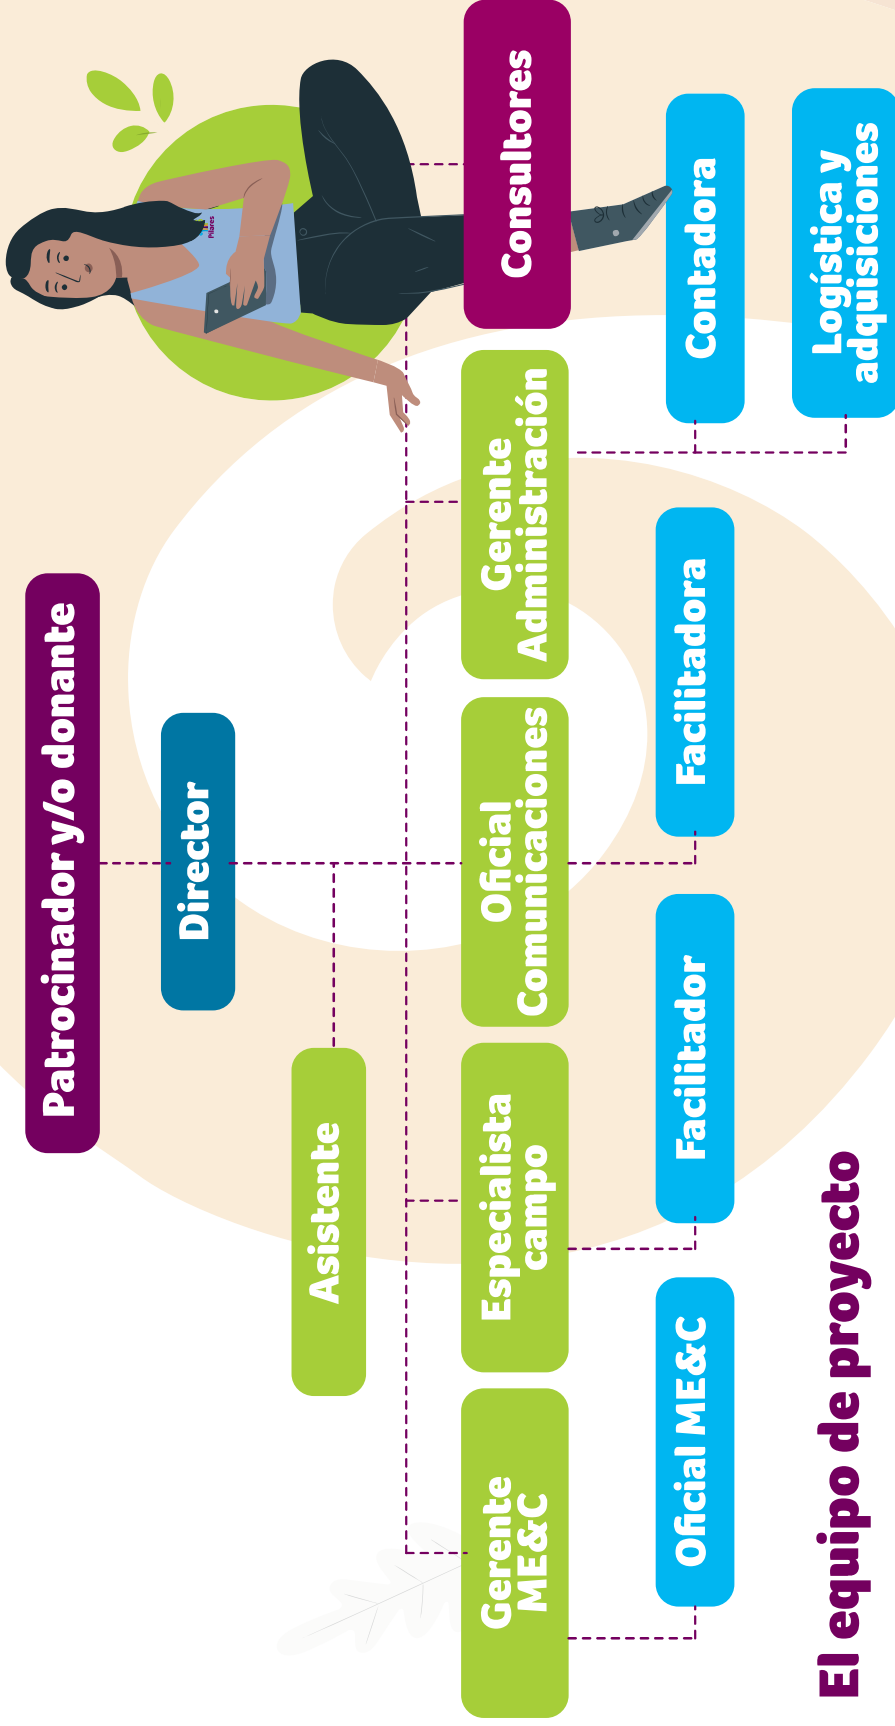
El equipo de proyecto

Patrocinador y/o donante

Director

Asistente

Gerente ME&C

Especialista campo

Oficial Comunicaciones

Gerente Administración

Consultores

Oficial ME&C

Facilitador

Facilitadora

Contadora

Logística y adquisiciones

Mares